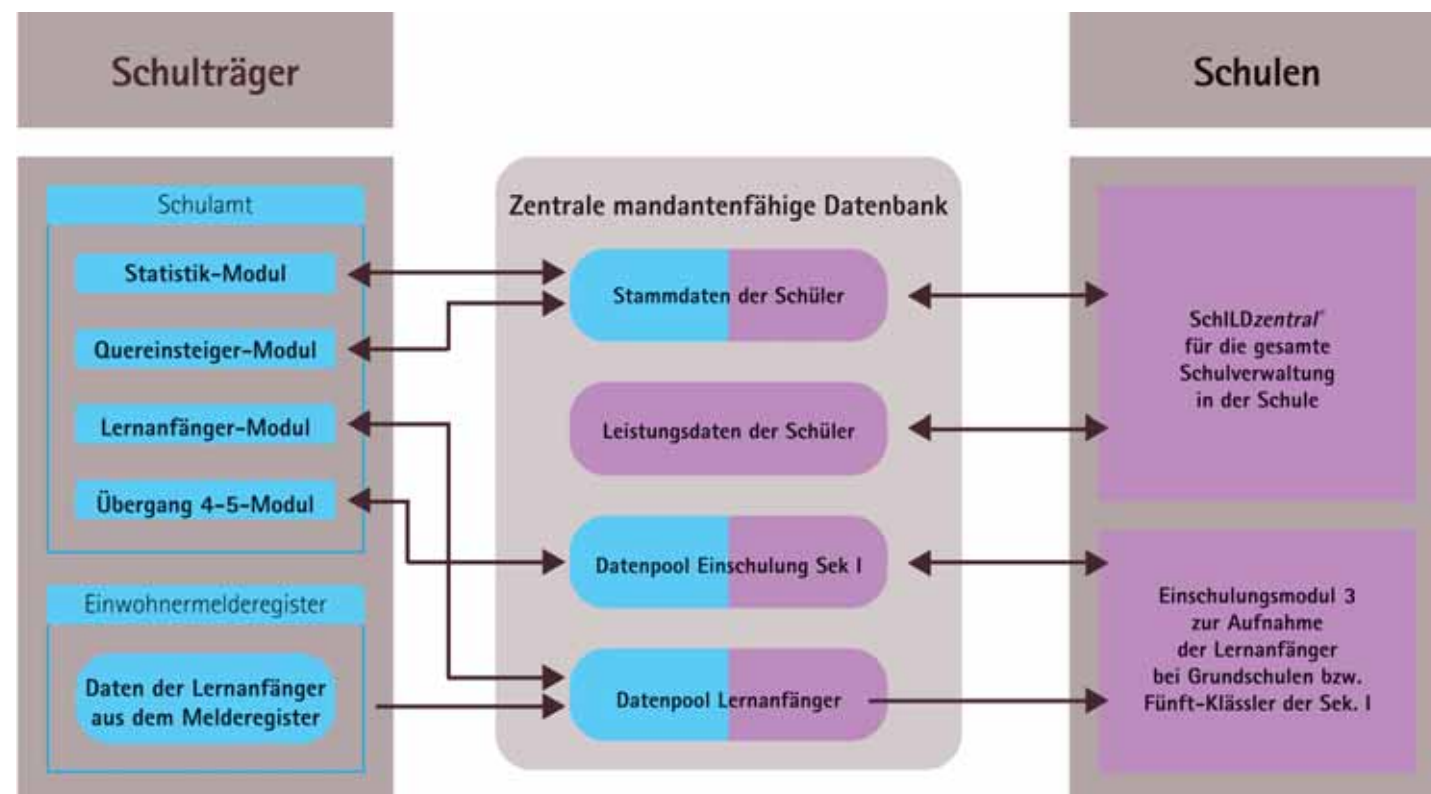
Schulträger

Schulen

Schulamt

Statistik-Modul

Quereinsteiger-Modul

Lernanfänger-Modul

Übergang 4-5-Modul

Einwohnermelderegister

Daten der Lernanfänger aus dem Melderegister

Zentrale mandantenfähige Datenbank

Stammdaten der Schüler

Leistungsdaten der Schüler

Datenpool Einschulung Sek I

Datenpool Lernanfänger

SchILD*zentral*®
für die gesamte
Schulverwaltung
in der Schule

Einschulungsmodul 3
zur Aufnahme
der Lernanfänger
bei Grundschulen bzw.
Fünft-Klässler der Sek. I